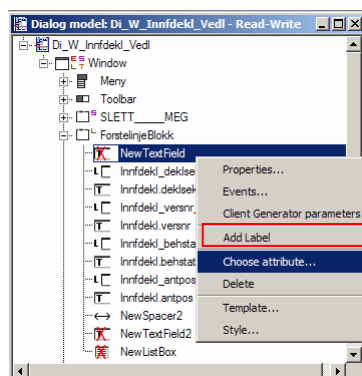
Dialog model: Di_W_Innfdekl_Vedl - Read-Write

Di_W_Innfdekl_Vedl
Window
Meny
Toolbar
SLETT_____MEG
ForstelinjeBlokk
NewTextField
Innfdekl_deklse
Innfdekl.deklsek
Innfdekl_versnr
Innfdekl.versnr
Innfdekl_behsta
Innfdekl.behstat
Innfdekl_antpos
Innfdekl.antpos
NewSpacer2
NewTextField2
NewListBox

Properties...
Events...
Client Generator parameters
Add Label
Choose attribute...
Delete
Template...
Style...